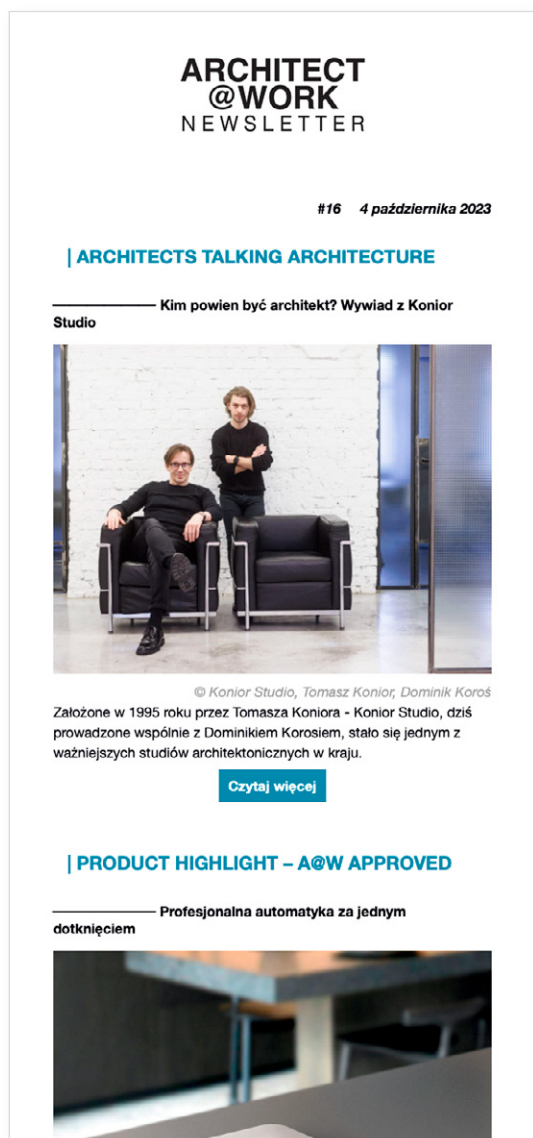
ARCHITECT
@WORK
NEWSLETTER

#16 4 października 2023

| ARCHITECTS TALKING ARCHITECTURE

Kim powien być architekt? Wywiad z Konior Studio

© Konior Studio, Tomasz Konior, Dominik Koroś

Założone w 1995 roku przez Tomasza Koniora - Konior Studio, dziś prowadzone wspólnie z Dominikiem Korosiem, stało się jednym z ważniejszych studiów architektonicznych w kraju.

Czytaj więcej

| PRODUCT HIGHLIGHT – A@W APPROVED

Profesjonalna automatyka za jednym dotknięciem